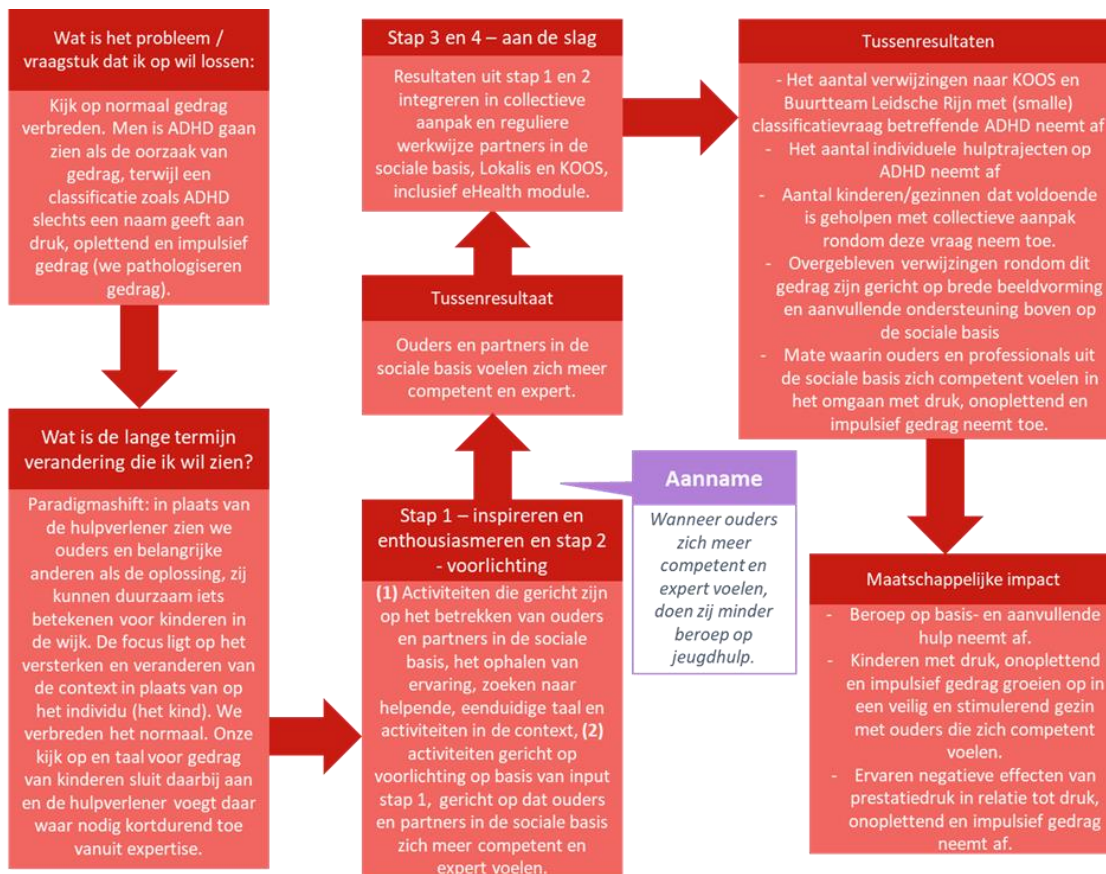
Wat is het probleem / vraagstuk dat ik op wil lossen:

Kijk op normaal gedrag verbreden. Men is ADHD gaan zien als de oorzaak van gedrag, terwijl een classificatie zoals ADHD slechts een naam geeft aan druk, oplettend en impulsief gedrag (we pathologiseren gedrag).

Wat is de lange termijn verandering die ik wil zien?

Paradigmashift: in plaats van de hulpverlener zien we ouders en belangrijke anderen als de oplossing, zij kunnen duurzaam iets betekenen voor kinderen in de wijk. De focus ligt op het versterken en veranderen van de context in plaats van op het individu (het kind). We verbreden het normaal. Onze kijk op en taal voor gedrag van kinderen sluit daarbij aan en de hulpverlener voegt daar waar nodig kortdurend toe vanuit expertise.

Stap 3 en 4 – aan de slag

Resultaten uit stap 1 en 2 integreren in collectieve aanpak en reguliere werkwijze partners in de sociale basis, Lokalis en KOOS, inclusief eHealth module.

Tussenresultaat

Ouders en partners in de sociale basis voelen zich meer competent en expert.

Stap 1 – inspireren en enthousiasmeren en stap 2 - voorlichting

(1) Activiteiten die gericht zijn op het betrekken van ouders en partners in de sociale basis, het ophalen van ervaring, zoeken naar helpende, eenduidige taal en activiteiten in de context, (2) activiteiten gericht op voorlichting op basis van input stap 1, gericht op dat ouders en partners in de sociale basis zich meer competent en expert voelen.

Aanname

Wanneer ouders zich meer competent en expert voelen, doen zij minder beroep op jeugdhulp.

Tussenresultaten

- Het aantal verwijzingen naar KOOS en Buurtteam Leidsche Rijn met (smalle) classificatievraag betreffende ADHD neemt af
- Het aantal individuele hulptrajecten op ADHD neemt af
- Aantal kinderen/gezinnen dat voldoende is geholpen met collectieve aanpak rondom deze vraag neem toe.
- Overgebleven verwijzingen rondom dit gedrag zijn gericht op brede beeldvorming en aanvullende ondersteuning boven op de sociale basis
- Mate waarin ouders en professionals uit de sociale basis zich competent voelen in het omgaan met druk, onoplettend en impulsief gedrag neemt toe.

Maatschappelijke impact

- Beroep op basis- en aanvullende hulp neemt af.
- Kinderen met druk, onoplettend en impulsief gedrag groeien op in een veilig en stimulerend gezin met ouders die zich competent voelen.
- Ervaren negatieve effecten van prestatiedruk in relatie tot druk, onoplettend en impulsief gedrag neemt af.